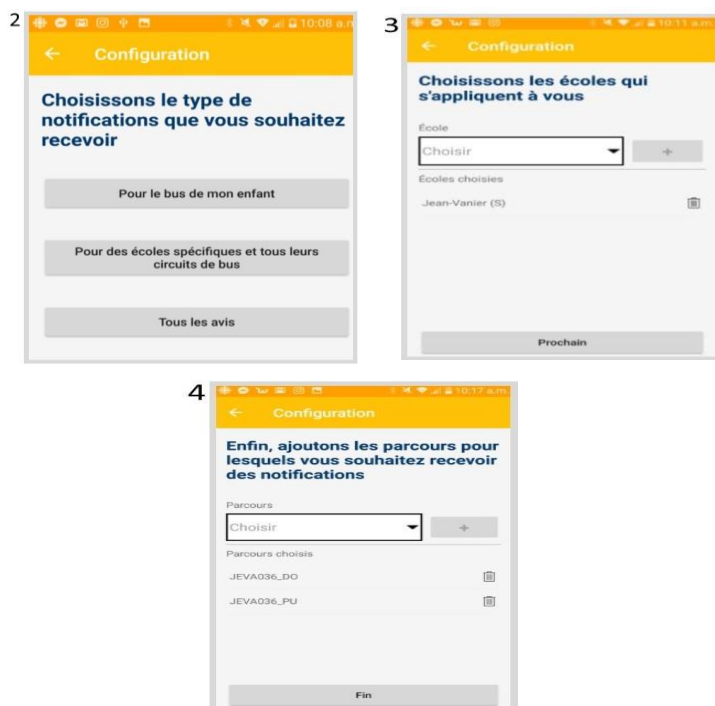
2

10:08 a.m

←  Configuration

Choisissons le type de notifications que vous souhaitez recevoir

Pour le bus de mon enfant

Pour des écoles spécifiques et tous leurs circuits de bus

Tous les avis

3

10:11 a.m

←  Configuration

Choisissons les écoles qui s'appliquent à vous

École

Choisir

+

Écoles choisies

Jean-Vanier (S)

Prochain

4

10:17 a.m

←  Configuration

Enfin, ajoutons les parcours pour lesquels vous souhaitez recevoir des notifications

Parcours

Choisir

+

Parcours choisis

JEVA036_DO

JEVA036_PU

Fin